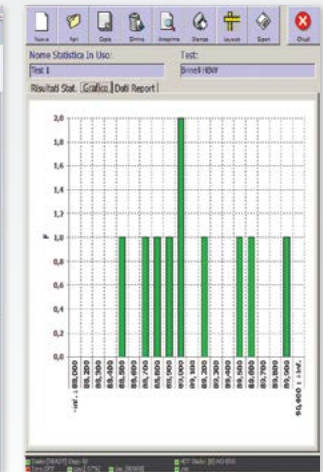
Nuovo Apri Copia Elimina Anteprima Stampa Layout Esport Chiudi

Nome Statistica In Uso: Test:
Test 1 Brinell HBW

Risultati Stat. Grafico Dati Report

2,0
1,8
1,6
1,4
1,2
1,0
0,8
0,6
0,4
0,2
0,0

F

- inf. : 88,000
88,100
88,200
88,300
88,400
88,500
88,600
88,700
88,800
88,900
89,000
89,100
89,200
89,300
89,400
89,500
89,600
89,700
89,800
89,900
90,000 : + inf.

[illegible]